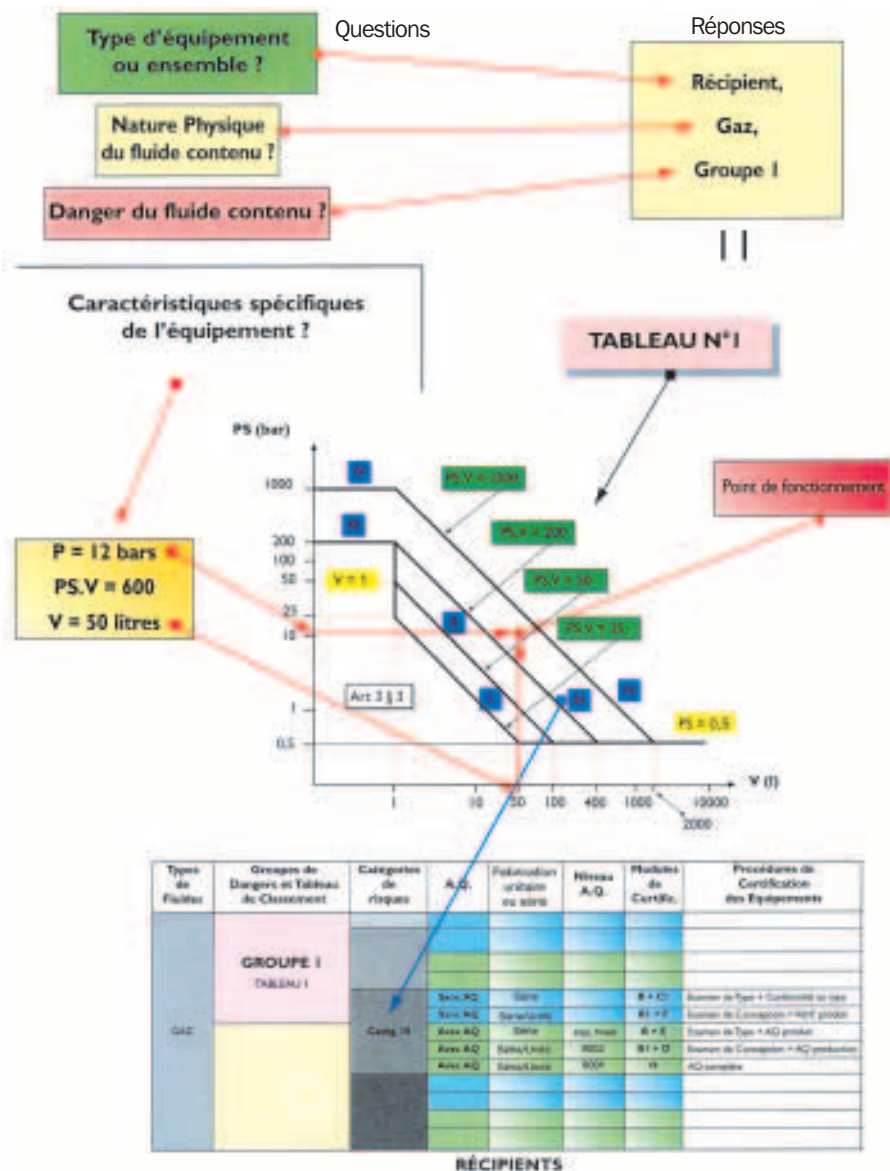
Questions

Réponses

Type d'équipement ou ensemble ?

Nature Physique du fluide contenu ?

Danger du fluide contenu ?

Récipient,

Gaz,

Groupe I

Caractéristiques spécifiques de l'équipement ?

TABLEAU N°1

PS (bar)

1000

200

100

50

25

10

1

0,5

IV

III

V = 1

II

I

III

IV

Art 3 § 3

PS.V = 1000

PS.V = 200

PS.V = 50

PS.V = 25

PS = 0,5

Point de fonctionnement

P = 12 bars

PS.V = 600

V = 50 litres

V (l)

1

10

20

50

100

400

1000

10000

2000

| Types de Fluides | Groupes de Dangers et Tableau de Classement | Catégories de risques | A.Q. | Fabrication unitaire ou série | Niveau A.Q. | Modules de Certific. | Procédures de Certification des Équipements |
|---|---|---|---|---|---|---|---|
| GAZ | GROUPE I TABLEAU 1 | Catég. IV | Sans AQ | Série | | B + C1 | Examen de Type + Conformité au type |
| | | | Sans AQ | Série/Unité | | B1 + F | Examen de Conception + Vérif. produit |
| | | | Avec AQ | Série | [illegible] | B + E | Examen de Type + AQ produit |
| | | | Avec AQ | Série/Unité | 9002 | B1 + D | Examen de Conception + AQ production |
| | | | Avec AQ | Série/Unité | 9001 | H | AQ complète |

RÉCIPIENTS